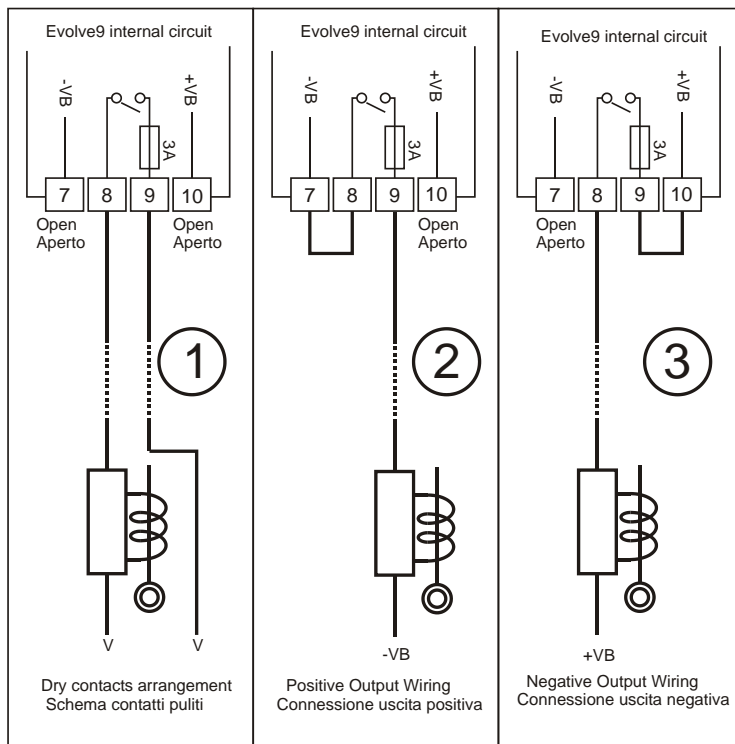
Evolve9 internal circuit

-VB

+VB

3A

7 8 9 10

Open Aperto

Open Aperto

1

V

V

Dry contacts arrangement
Schema contatti puliti

Evolve9 internal circuit

-VB

+VB

3A

7 8 9 10

Open Aperto

2

-VB

Positive Output Wiring
Connessione uscita positiva

Evolve9 internal circuit

-VB

+VB

3A

7 8 9 10

Open Aperto

3

+VB

Negative Output Wiring
Connessione uscita negativa